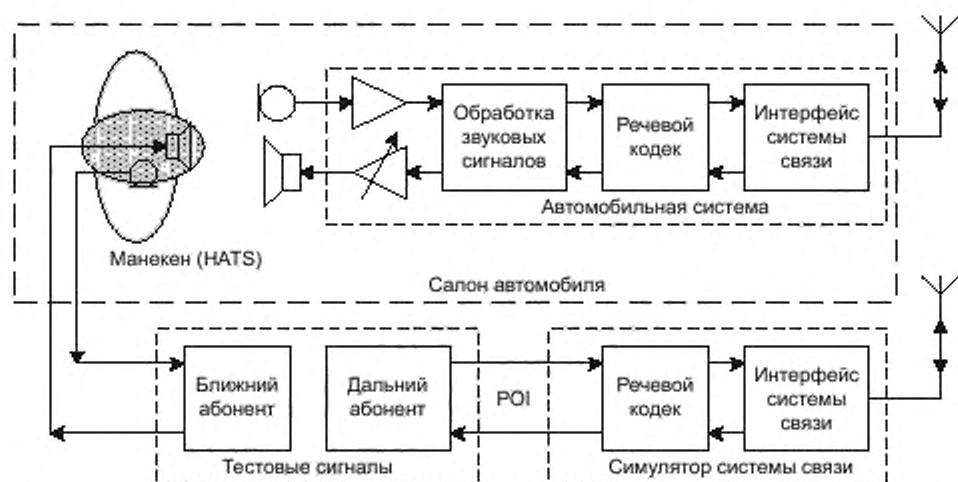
Обработка звуковых сигналов

Речевой кодек

Интерфейс системы связи

Автомобильная система

Манекен (HATS)

Салон автомобиля

Ближний абонент

Дальний абонент

POI

Речевой кодек

Интерфейс системы связи

Тестовые сигналы

Симулятор системы связи